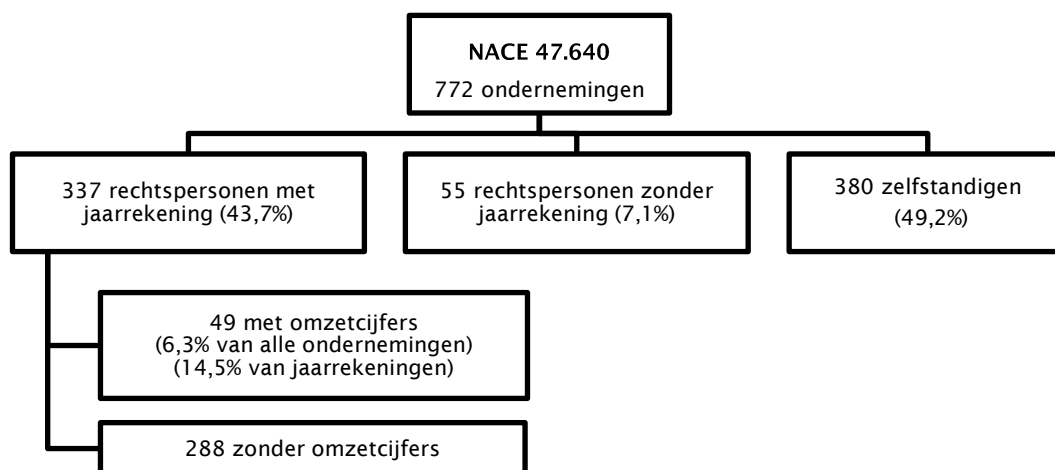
NACE 47.640
772 ondernemingen

337 rechtspersonen met jaarrekening (43,7%)

55 rechtspersonen zonder jaarrekening (7,1%)

380 zelfstandigen (49,2%)

49 met omzetcijfers (6,3% van alle ondernemingen) (14,5% van jaarrekeningen)

288 zonder omzetcijfers